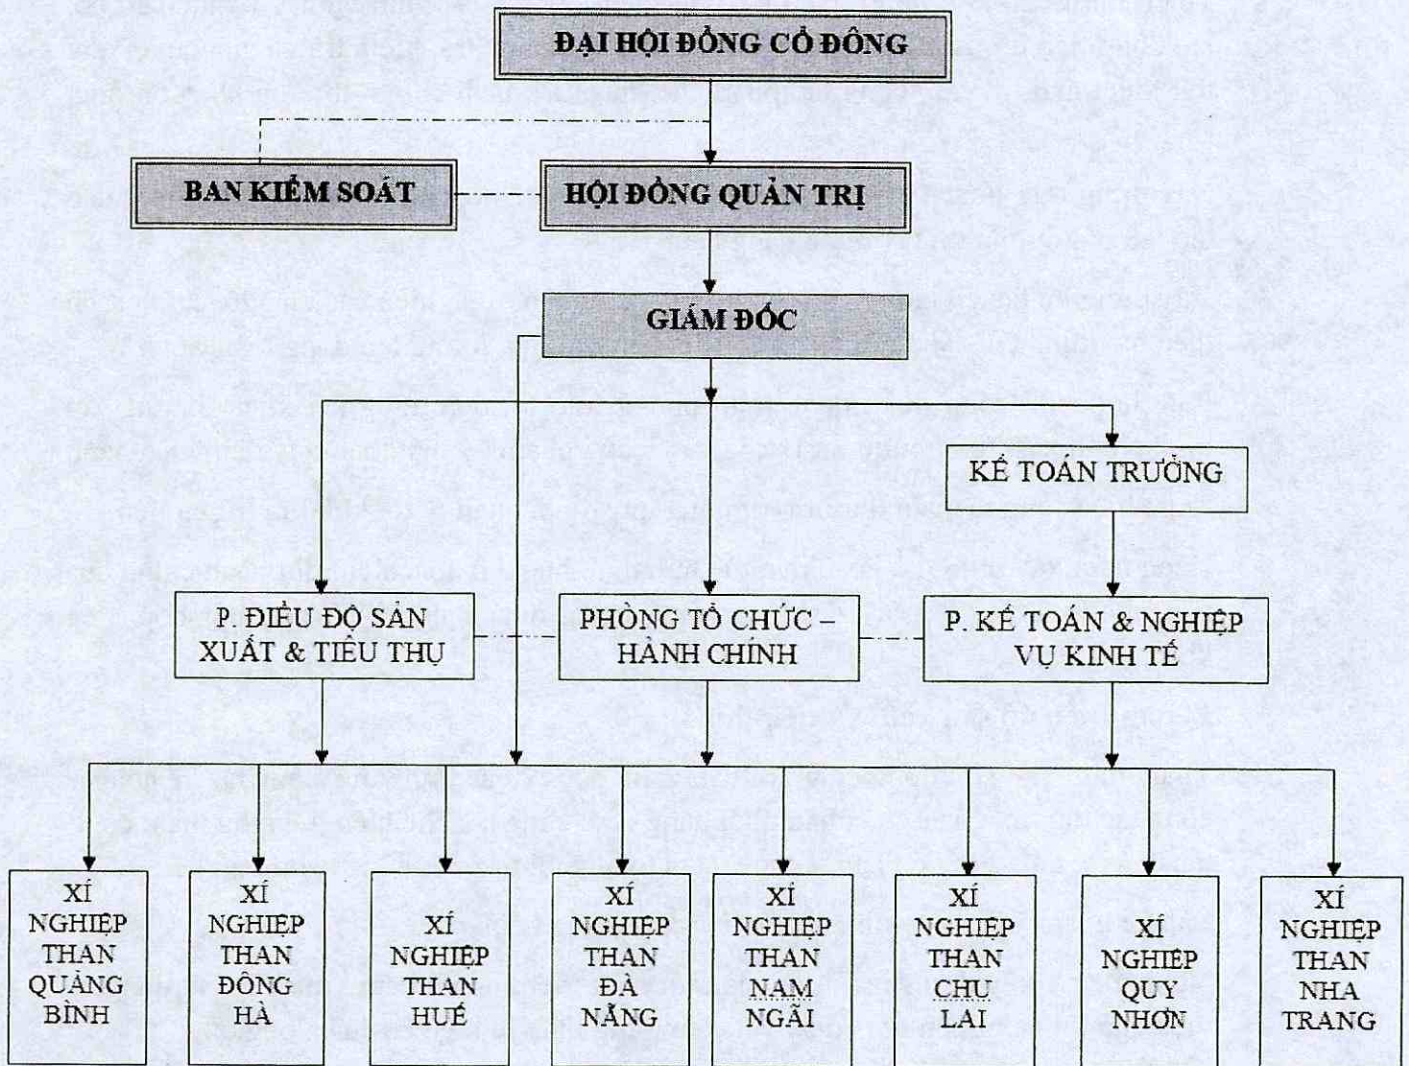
ĐẠI HỘI ĐỒNG CỔ ĐÔNG

BAN KIỂM SOÁT

HỘI ĐỒNG QUẢN TRỊ

GIÁM ĐỐC

KẾ TOÁN TRƯỞNG

P. ĐIỀU ĐỘ SẢN XUẤT & TIÊU THỤ

PHÒNG TỔ CHỨC – HÀNH CHÍNH

P. KẾ TOÁN & NGHIỆP VỤ KINH TẾ

XÍ NGHIỆP THAN QUẢNG BÌNH

XÍ NGHIỆP THAN ĐÔNG HÀ

XÍ NGHIỆP THAN HUẾ

XÍ NGHIỆP THAN ĐÀ NẴNG

XÍ NGHIỆP THAN NAM NGÃI

XÍ NGHIỆP THAN CHU LAI

XÍ NGHIỆP QUY NHƠN

XÍ NGHIỆP THAN NHA TRANG